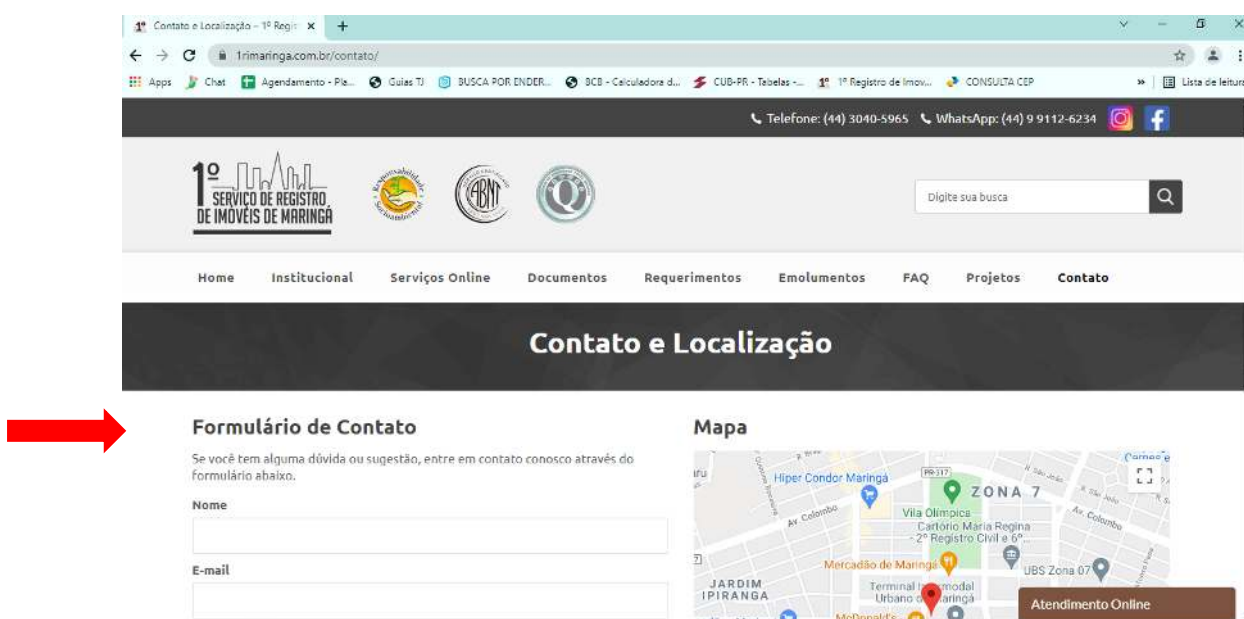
Contato e Localização – 1º Regis ×
+
1rimaringa.com.br/contato/
Apps Chat Agendamento - Pla... Guias TJ BUSCA POR ENDER... BCB - Calculadora d... CUB-PR - Tabelas -... 1º Registro de Imov... CONSULTA CEP
Lista de leitura

Telefone: (44) 3040-5965 WhatsApp: (44) 9 9112-6234

1º SERVIÇO DE REGISTRO DE IMÓVEIS DE MARINGÁ

ABNT

Digite sua busca

Home Institucional Serviços Online Documentos Requerimentos Emolumentos FAQ Projetos Contato

Contato e Localização

Formulário de Contato

Se você tem alguma dúvida ou sugestão, entre em contato conosco através do formulário abaixo.

Nome

E-mail

Mapa

Hiper Condor Maringá
ZONA 7
Av. Colombo
Vila Olímpica
Cartório Maria Regina - 2º Registro Civil e 6º...
Mercadão de Maringá
UBS Zona 07
JARDIM IPIRANGA
Terminal Intermodal Urbano de Maringá
McDonald's
PR-317
Atendimento Online